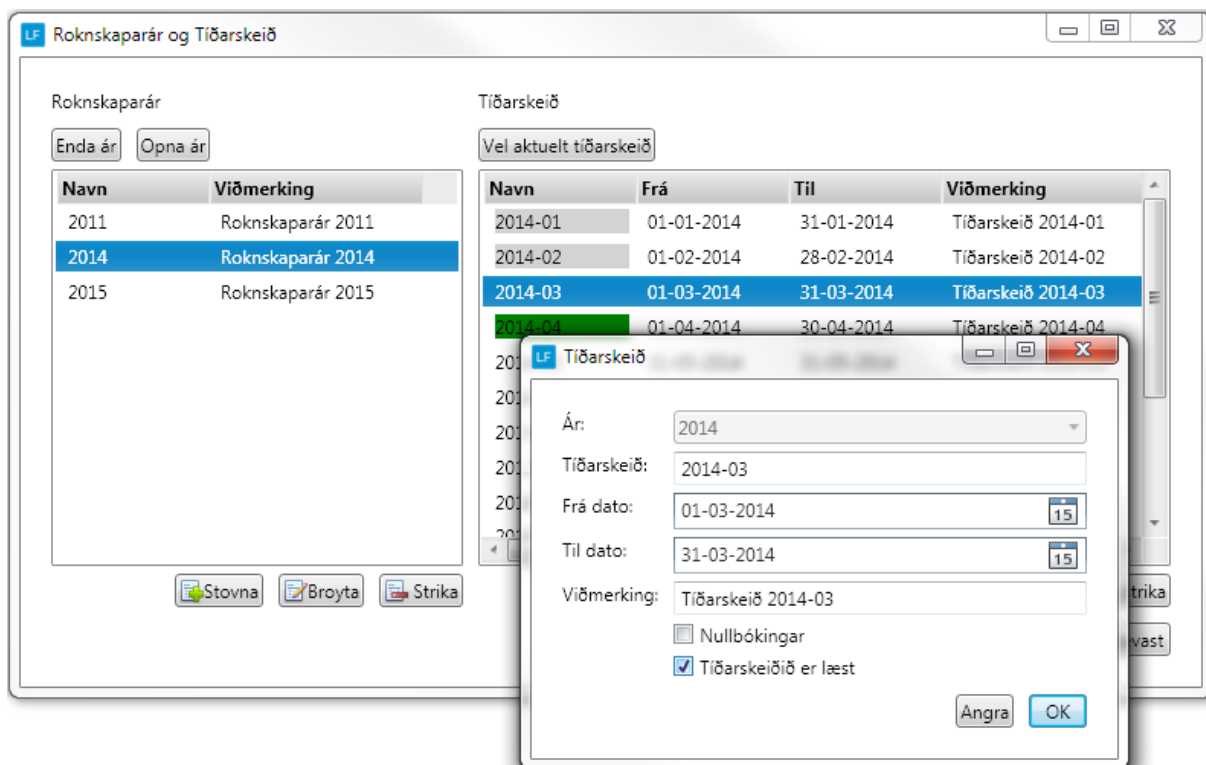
LF Roknskaparár og Tíðarskeið

Roknskaparár

Enda ár Opna ár

| Navn | Viðmerking |
|---|---|
| 2011 | Roknskaparár 2011 |
| 2014 | Roknskaparár 2014 |
| 2015 | Roknskaparár 2015 |

Stovna Broyta Strika

Tíðarskeið

Vel aktuelt tíðarskeið

| Navn | Frá | Til | Viðmerking |
|---|---|---|---|
| 2014-01 | 01-01-2014 | 31-01-2014 | Tíðarskeið 2014-01 |
| 2014-02 | 01-02-2014 | 28-02-2014 | Tíðarskeið 2014-02 |
| 2014-03 | 01-03-2014 | 31-03-2014 | Tíðarskeið 2014-03 |
| 2014-04 | 01-04-2014 | 30-04-2014 | Tíðarskeið 2014-04 |
| 201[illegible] | | | |
| 201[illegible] | | | |
| 201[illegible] | | | |
| 201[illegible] | | | |
| 201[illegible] | | | |

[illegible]trika
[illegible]vast

LF Tíðarskeið

Ár: 2014
Tíðarskeið: 2014-03
Frá dato: 01-03-2014 15
Til dato: 31-03-2014 15
Viðmerking: Tíðarskeið 2014-03
Nullbókingar
Tíðarskeiðið er læst

Angra OK